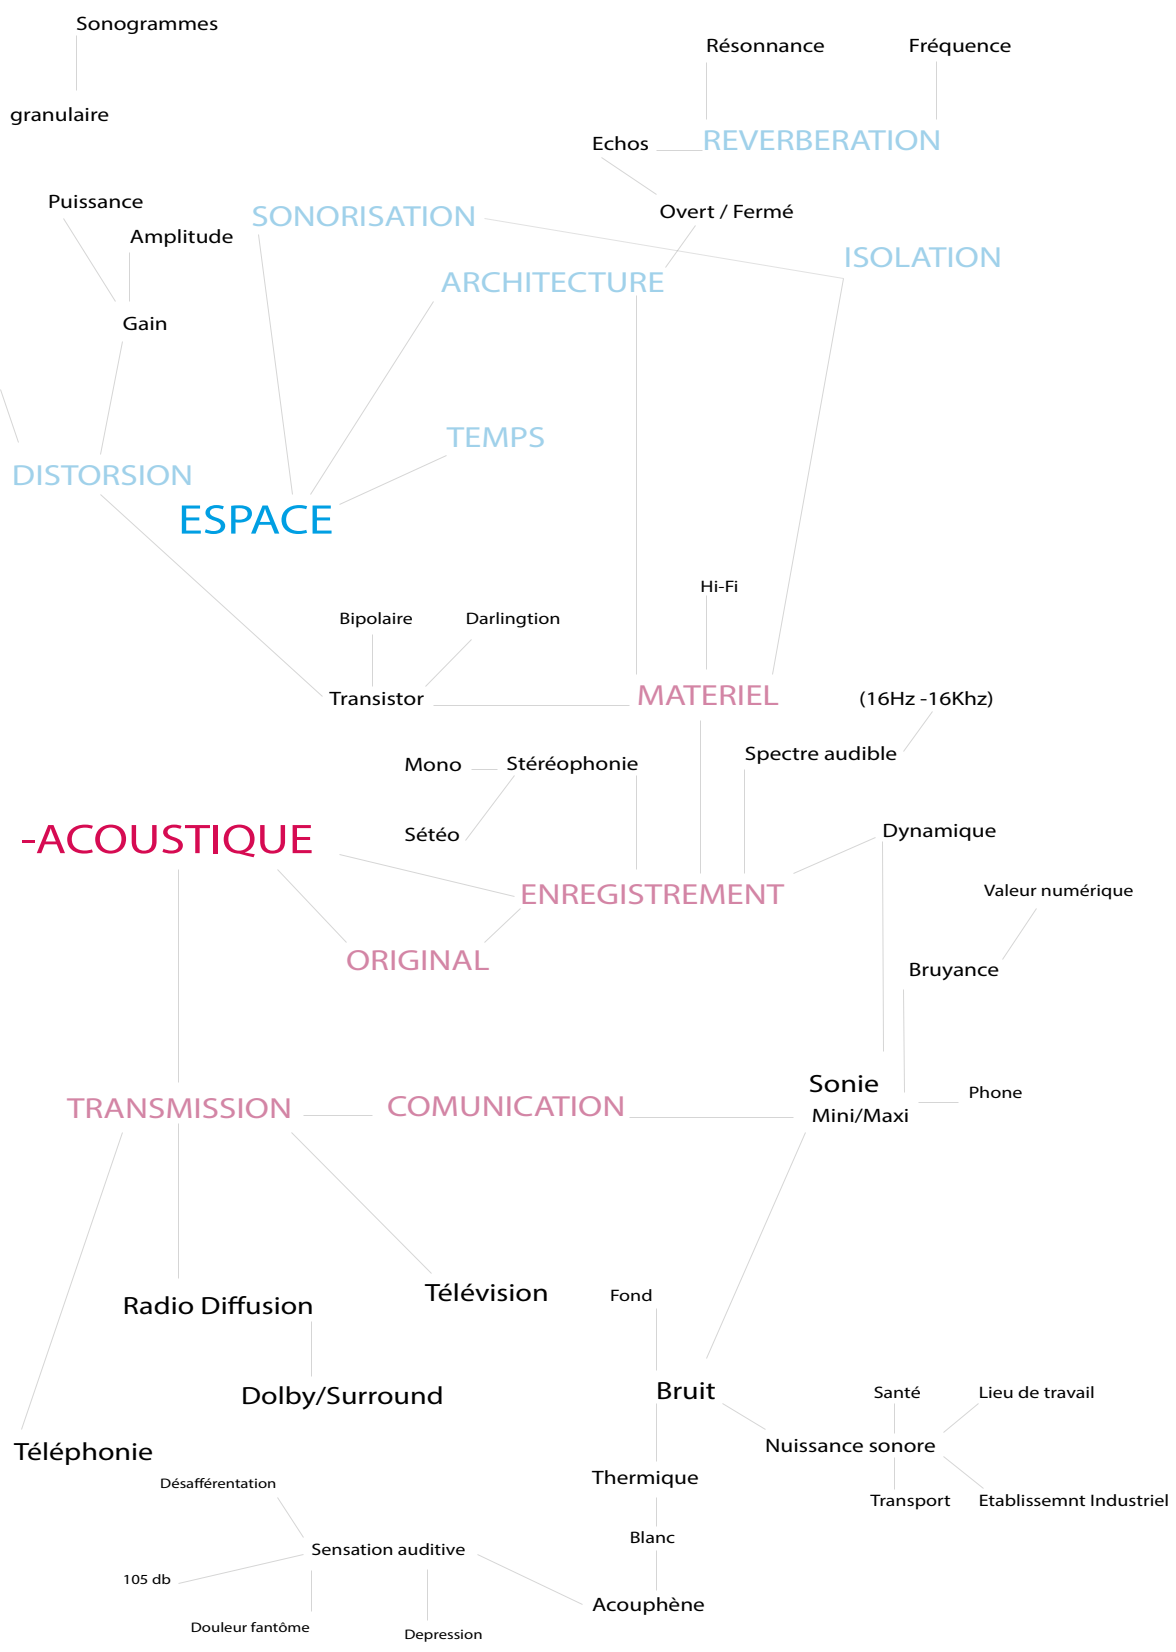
Sonogrammes

granulaire

Résonnance

Fréquence

Echos

REVERBERATION

Puissance

SONORISATION

Overt / Fermé

Amplitude

ISOLATION

ARCHITECTURE

Gain

TEMPS

DISTORSION

ESPACE

Hi-Fi

Bipolaire

Darlingtion

Transistor

MATERIEL

(16Hz -16Khz)

Spectre audible

Mono

Stéréophonie

-ACOUSTIQUE

Sétéo

Dynamique

ENREGISTREMENT

Valeur numérique

ORIGINAL

Bruyance

Sonie

Phone

TRANSMISSION

COMUNICATION

Mini/Maxi

Radio Diffusion

Télévision

Fond

Dolby/Surround

Bruit

Santé

Lieu de travail

Téléphonie

Nuissance sonore

Désafférentation

Thermique

Transport

Etablissemnt Industriel

Blanc

Sensation auditive

105 db

Acouphène

Douleur fantôme

Depression